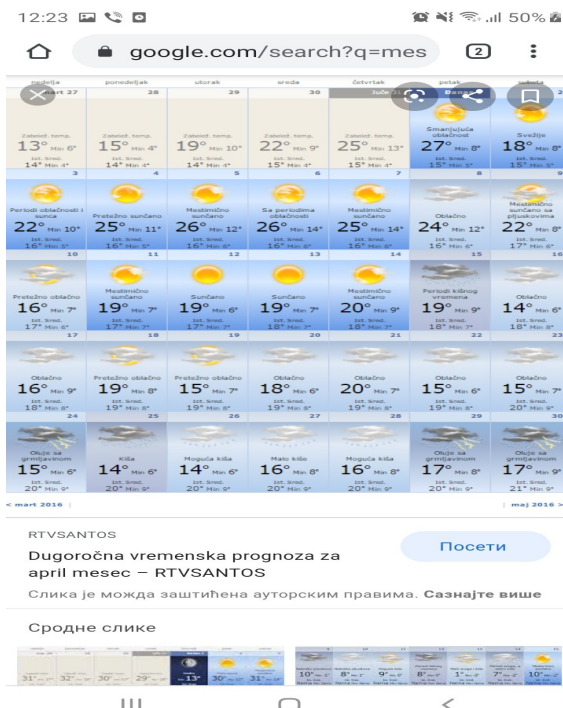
12:23 50%

google.com/search?q=mes 2

nedelja ponedeljak utorak sreda četvrtak petak subota

mart 27 | 28 | 29 | 30 | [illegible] | Danas | 2

Zabelež. temp. 13° Min 6° Ist. Sred. 14° Min 4°
Zabelež. temp. 15° Min 4° Ist. Sred. 14° Min 4°
Zabelež. temp. 19° Min 10° Ist. Sred. 14° Min 4°
Zabelež. temp. 22° Min 9° Ist. Sred. 15° Min 4°
Zabelež. temp. 25° Min 13° Ist. Sred. 15° Min 4°
Smanjujuća oblačnost 27° Min 8° Ist. Sred. 15° Min 5°
Svežije 18° Min 8° Ist. Sred. 15° Min 5°

3 | 4 | 5 | 6 | 7 | 8 | 9

Periodi oblačnosti i sunca 22° Min 10° Ist. Sred. 16° Min 5°
Pretežno sunčano 25° Min 11° Ist. Sred. 16° Min 5°
Mestimično sunčano 26° Min 12° Ist. Sred. 16° Min 5°
Sa periodima oblačnosti 26° Min 14° Ist. Sred. 16° Min 6°
Mestimično sunčano 25° Min 14° Ist. Sred. 16° Min 6°
Oblačno 24° Min 12° Ist. Sred. 16° Min 6°
Mestimično sunčano sa pljuskovima 22° Min 8° Ist. Sred. 17° Min 6°

10 | 11 | 12 | 13 | 14 | 15 | 16

Pretežno oblačno 16° Min 7° Ist. Sred. 17° Min 6°
Mestimično sunčano 19° Min 7° Ist. Sred. 17° Min 7°
Sunčano 19° Min 6° Ist. Sred. 17° Min 7°
Sunčano 19° Min 7° Ist. Sred. 18° Min 7°
Mestimično sunčano 20° Min 9° Ist. Sred. 18° Min 7°
Periodi kišnog vremena 19° Min 9° Ist. Sred. 18° Min 7°
Oblačno 14° Min 6° Ist. Sred. 18° Min 8°

17 | 18 | 19 | 20 | 21 | 22 | 23

Oblačno 16° Min 9° Ist. Sred. 18° Min 8°
Pretežno oblačno 19° Min 8° Ist. Sred. 19° Min 8°
Pretežno oblačno 15° Min 7° Ist. Sred. 19° Min 8°
Oblačno 18° Min 6° Ist. Sred. 19° Min 8°
Oblačno 20° Min 7° Ist. Sred. 19° Min 8°
Oblačno 15° Min 6° Ist. Sred. 19° Min 8°
Oblačno 15° Min 7° Ist. Sred. 20° Min 9°

24 | 25 | 26 | 27 | 28 | 29 | 30

Oluje sa grmljavinom 15° Min 6° Ist. Sred. 20° Min 9°
Kiša 14° Min 6° Ist. Sred. 20° Min 9°
Moguća kiša 14° Min 6° Ist. Sred. 20° Min 9°
Malo kiše 16° Min 8° Ist. Sred. 20° Min 9°
Moguća kiša 16° Min 8° Ist. Sred. 20° Min 9°
Oluje sa grmljavinom 17° Min 8° Ist. Sred. 20° Min 9°
Oluje sa grmljavinom 17° Min 9° Ist. Sred. 21° Min 9°

< mart 2016 | maj 2016 >

RTVSANTOS
Dugoročna vremenska prognoza za april mesec – RTVSANTOS
Посети
Слика је можда заштићена ауторским правима. Сазнајте више

Сродне слике